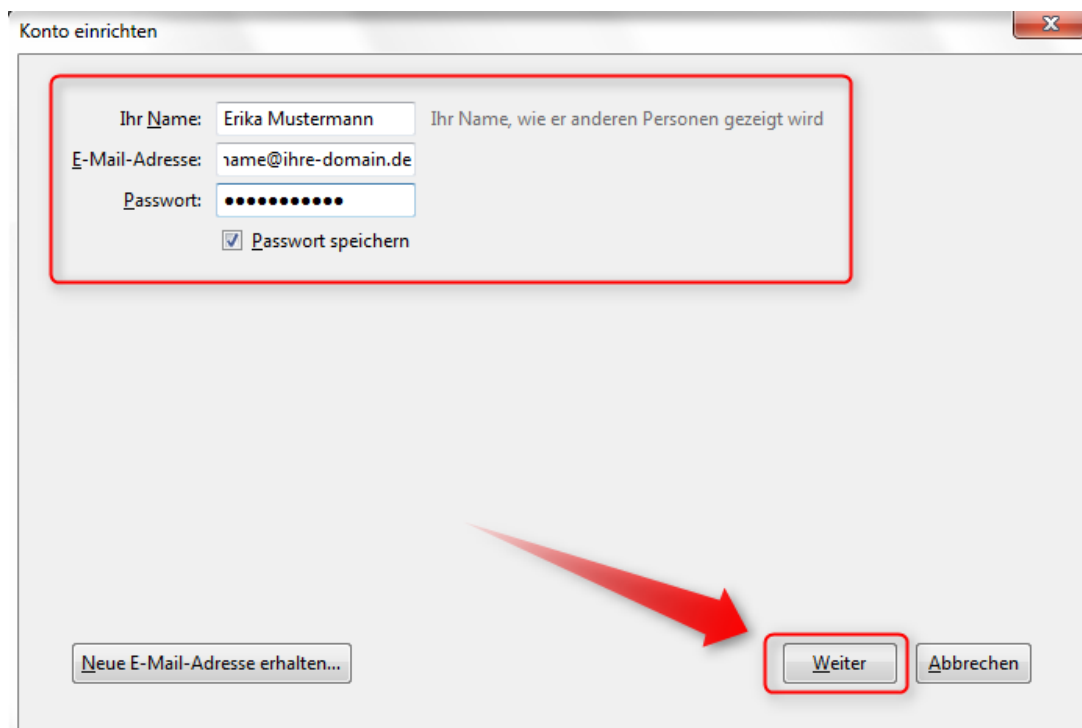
Konto einrichten

Ihr Name: Erika Mustermann Ihr Name, wie er anderen Personen gezeigt wird
E-Mail-Adresse: ıame@ihre-domain.de
Passwort: ●●●●●●●●●●●
Passwort speichern

Neue E-Mail-Adresse erhalten...

Weiter
Abbrechen